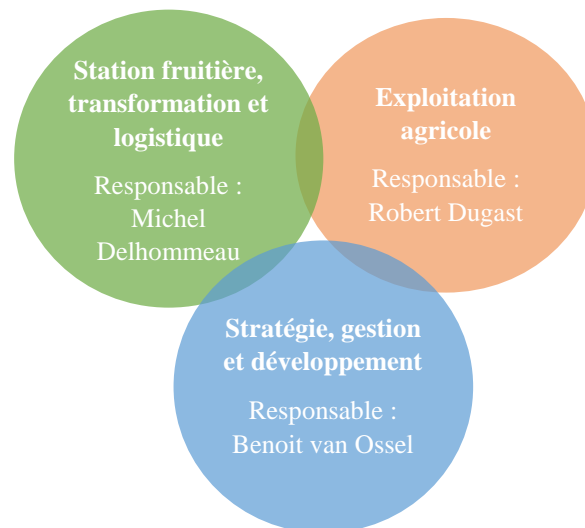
**Station fruitière, transformation et logistique**

Responsable : Michel Delhommeau

**Exploitation agricole**

Responsable : Robert Dugast

**Stratégie, gestion et développement**

Responsable : Benoit van Ossel